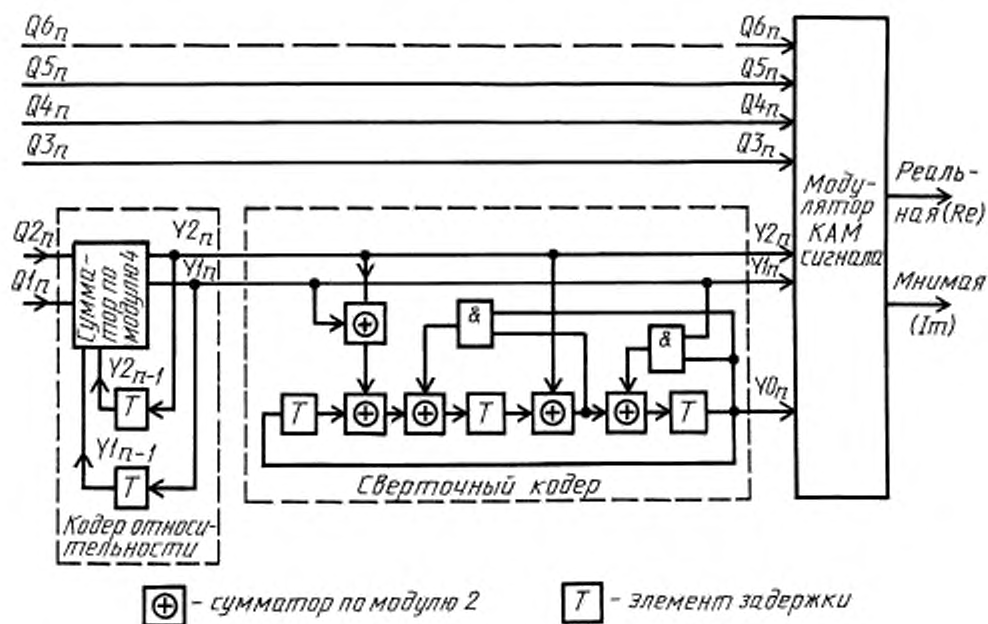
Q6п
Q6п
Q5п
Q5п
Q4п
Q4п
Q3п
Q3п
Q2п
Q1п
Сумматор по модулю 4
Y2п
Y1п
Y2п-1
T
Y1п-1
T
Кодер относительности
Y2п
Y1п
&
&
T
T
T
Y0п
Сверточный кодер
Модулятор КАМ сигнала
Реальная (Re)
Мнимая (Im)
⊕ - сумматор по модулю 2
T - элемент задержки